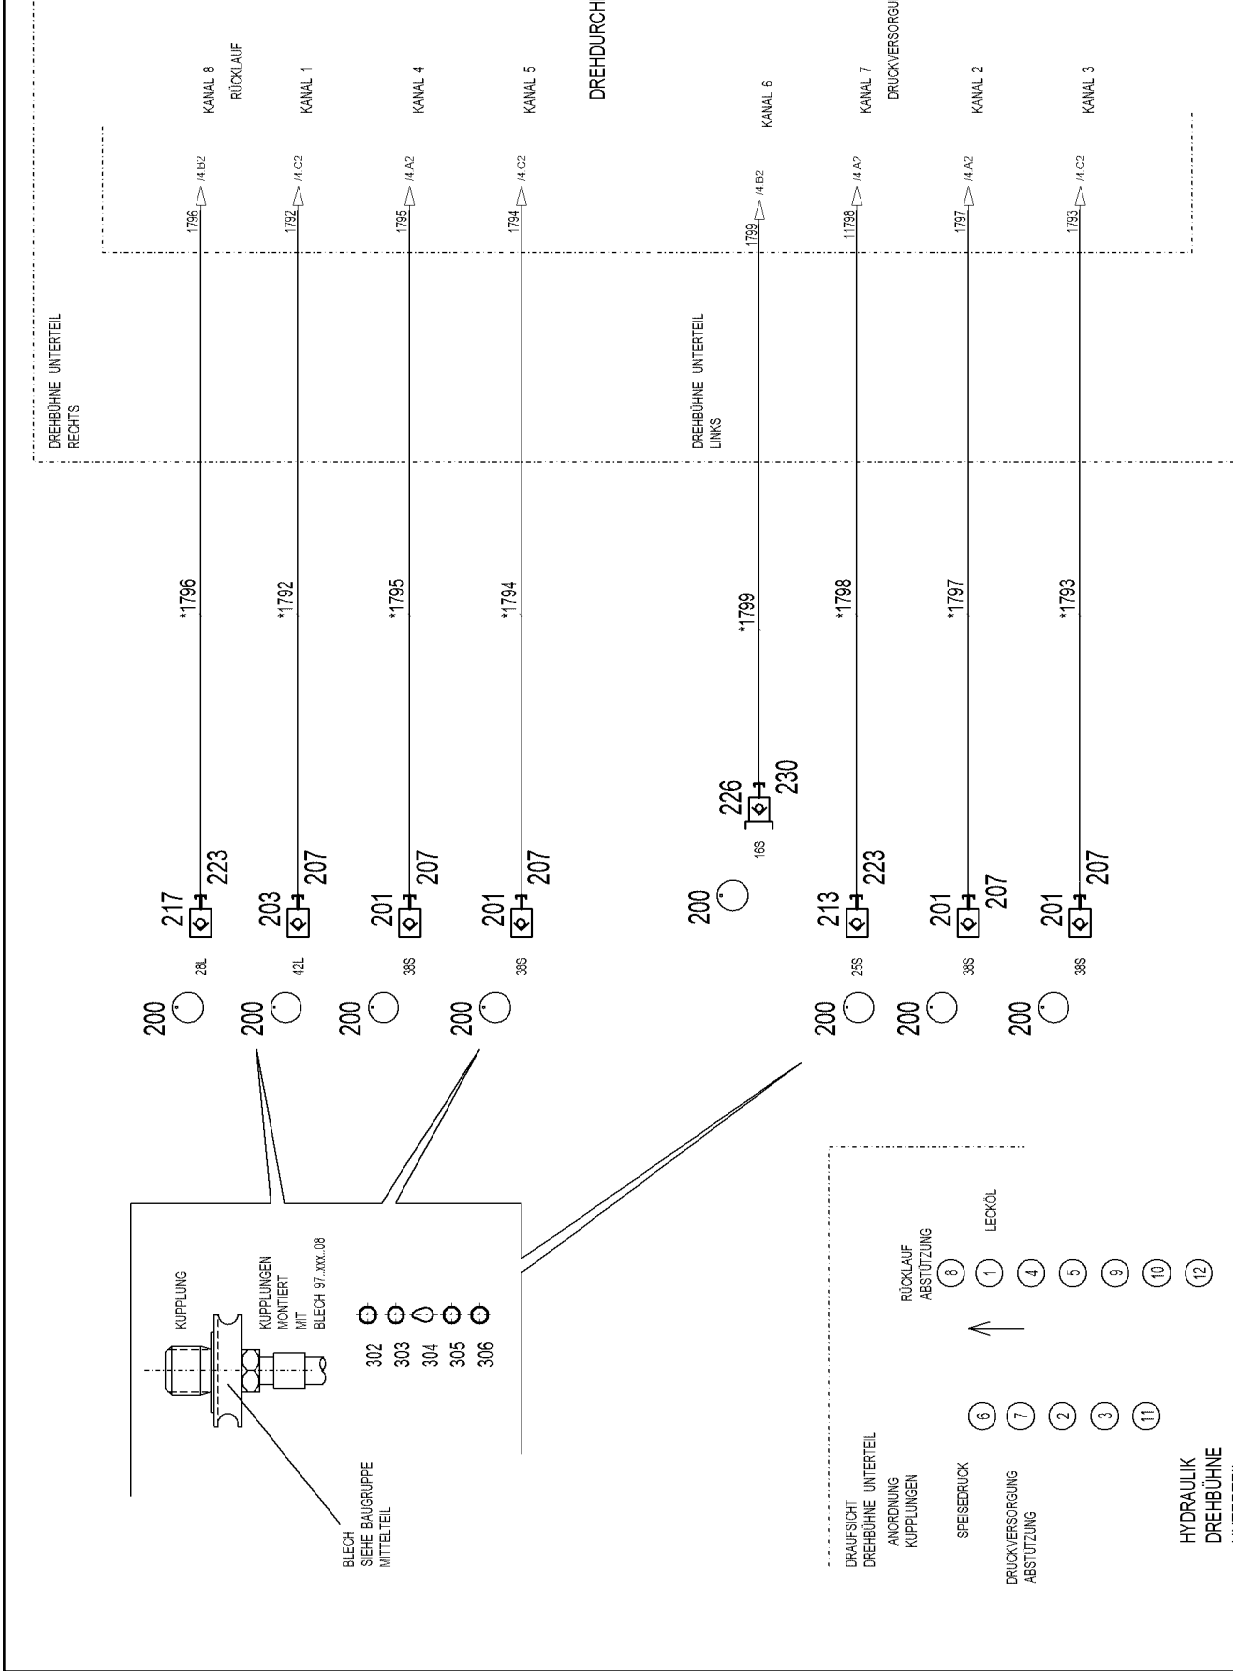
DREHDURCH

KANAL 8
RÜCKLAUF

KANAL 1

KANAL 4

KANAL 5

KANAL 6

KANAL 7
DRUCKVERSORGU

KANAL 2

KANAL 3

1796 /4.B2
1792 /4.C2
1795 /4.A2
1794 /4.C2
1799 /4.B2
11798 /4.A2
1797 /4.A2
1793 /4.C2

DREHBÜHNE UNTERTEIL
RECHTS

DREHBÜHNE UNTERTEIL
LINKS

*1796
*1792
*1795
*1794
*1799
*1798
*1797
*1793

226
230
16S

217
223
203
207
201
207
201
207

200
213
223
201
207
201
207

200 28L
200 42L
200 38S
200 38S
200 25S
200 38S
200 38S

KUPPLUNG

KUPPLUNGEN
MONTIERT
MIT
BLECH 97..XXX..08

302
303
304
305
306

BLECH
SIEHE BAUGRUPPE
MITTELTEIL

RÜCKLAUF
ABSTÜTZUNG

LECKÖL

8
1
4
5
9
10
12

DRAUFSICHT
DREHBÜHNE UNTERTEIL

ANORDNUNG
KUPPLUNGEN

SPEISEDRUCK

DRUCKVERSORGUNG
ABSTÜTZUNG

6
7
2
3
11

HYDRAULIK
DREHBÜHNE
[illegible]